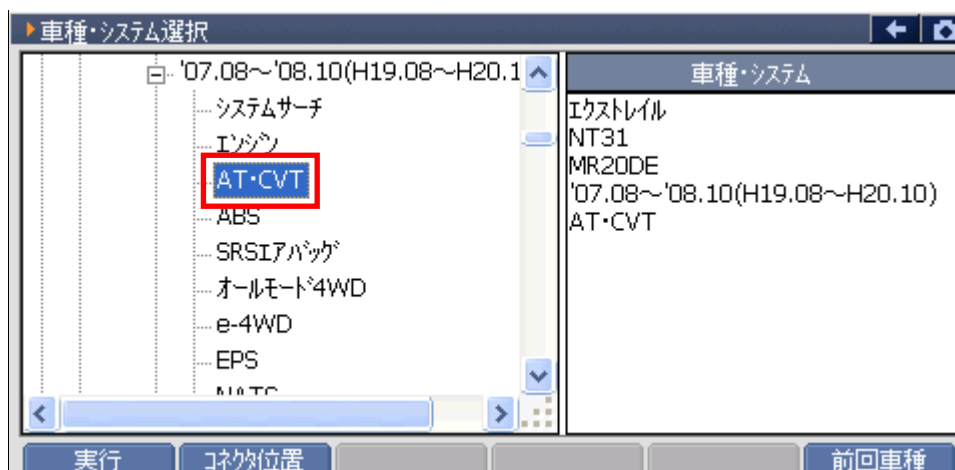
車種・システム選択

'07.08~'08.10(H19.08~H20.1
システムサーチ
エンジン
AT・CVT
ABS
SRSエアバッグ
オールモード4WD
e-4WD
EPS
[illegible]

車種・システム
エクストレイル
NT31
MR20DE
'07.08~'08.10(H19.08~H20.10)
AT・CVT

実行
コネクタ位置
前回車種